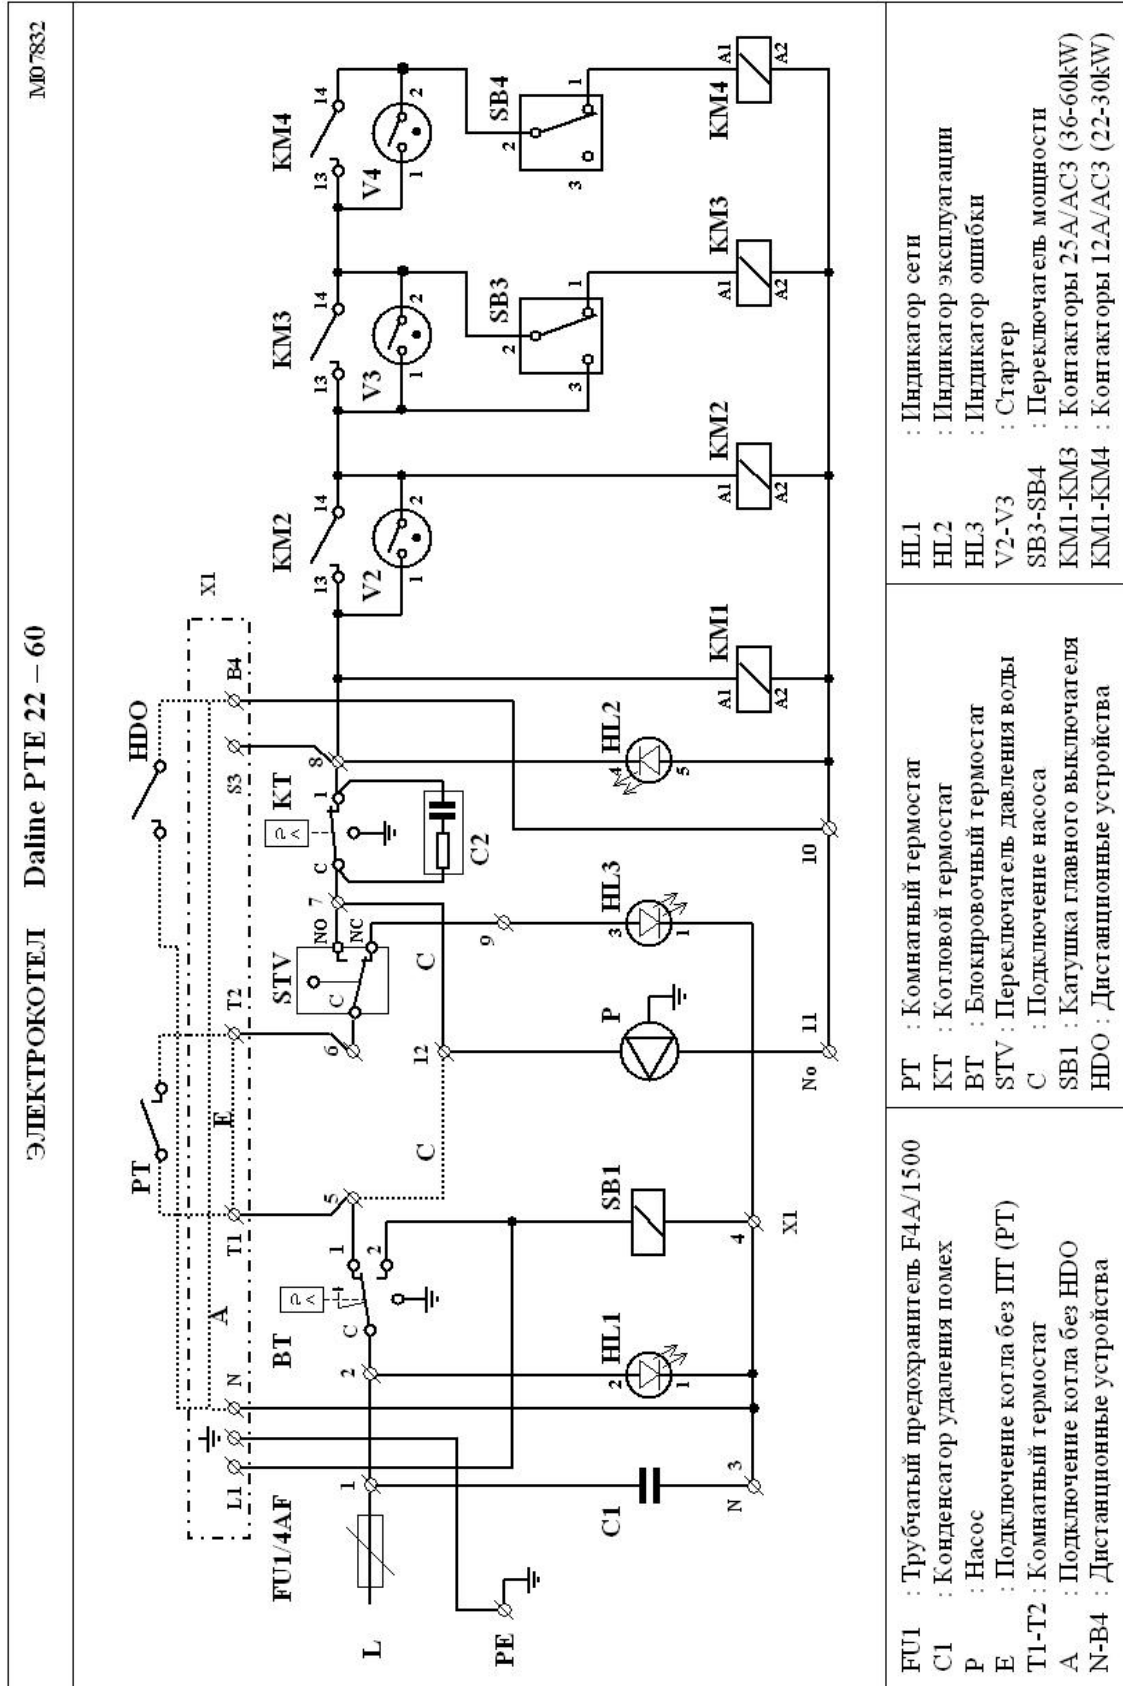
ЭЛЕКТРОКОТЕЛ Daline PTE 22 – 60

M07832

FU1/4AF
L
PE
C1
L1
N
A
BT
C
1
2
T1
PT
E
T2
STV
6
NO
NC
C
7
12
9
HDO
S3
KT
8
C2
10
B4
X1
HL2
4
5
HL3
3
1
P
11
No
SB1
HL1
2
1
4
X1
N
3
C
KM1
A1
A2
KM2
13
14
V2
1
2
A1
A2
KM3
13
14
V3
1
2
SB3
2
1
3
A1
A2
KM4
13
14
V4
1
2
SB4
2
1
3
A1
A2

FU1 : Трубчатый предохранитель F4A/1500
C1 : Конденсатор удаления помех
P : Насос
E : Подключение котла без ПТ (PT)
T1-T2 : Комнатный термостат
A : Подключение котла без HDO
N-B4 : Дистанционные устройства

PT : Комнатный термостат
KT : Котловой термостат
BT : Блокировочный термостат
STV : Переключатель давления воды
C : Подключение насоса
SB1 : Катушка главного выключателя
HDO : Дистанционные устройства

HL1 : Индикатор сети
HL2 : Индикатор эксплуатации
HL3 : Индикатор ошибки
V2-V3 : Стартер
SB3-SB4 : Переключатель мощности
KM1-KM3 : Контакторы 25A/AC3 (36-60kW)
KM1-KM4 : Контакторы 12A/AC3 (22-30kW)